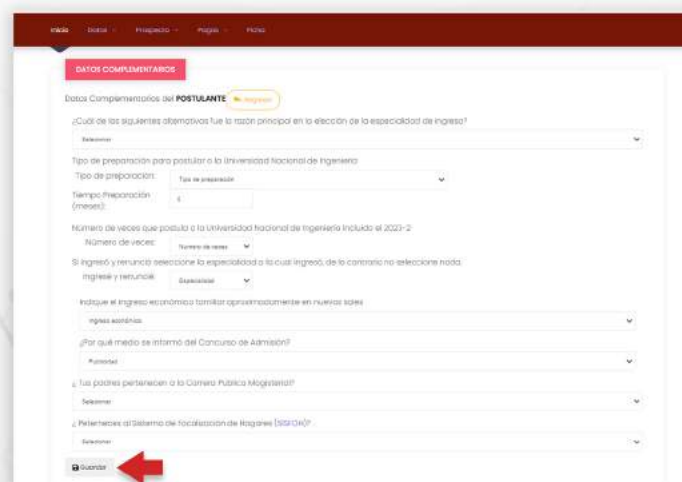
Inicio Datos Prospecto Pagos Ficha

DATOS COMPLEMENTARIOS

Datos Complementarios del POSTULANTE Regresar

¿Cuál de las siguientes alternativas fue la razón principal en la elección de la especialidad de ingreso?

Seleccionar

Tipo de preparación para postular a la Universidad Nacional de Ingeniería

Tipo de preparación: Tipo de preparación

Tiempo Preparación (meses): 0

Número de veces que postula a la Universidad Nacional de Ingeniería incluido el 2023-2

Número de veces: Número de veces

Si ingresó y renunció seleccione la especialidad a la cual ingresó, de lo contrario no seleccione nada.

Ingresé y renuncié: Especialidad

Indique el ingreso económico familiar aproximadamente en nuevos soles

Ingreso económico

¿Por qué medio se informó del Concurso de Admisión?

Publicidad

¿ Tus padres pertenecen a la Carrera Publica Magisterial?

Seleccionar

¿ Perteneces al Sistema de focalización de Hogares (SISFOH)?

Seleccionar

Guardar